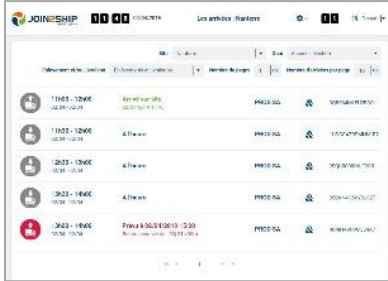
JOIN2SHIP

Les arrivées | Horaires

Site

Quai

Filtrer

11h00 - 12h00

Arrivé sur site

PROD SA

11h00 - 12h00

A l'heure

PROD SA

12h00 - 13h00

A l'heure

PROD SA

13h00 - 14h00

A l'heure

PROD SA

13h00 - 14h00

Prévu à 08/04/2019 12:30

PROD SA

1